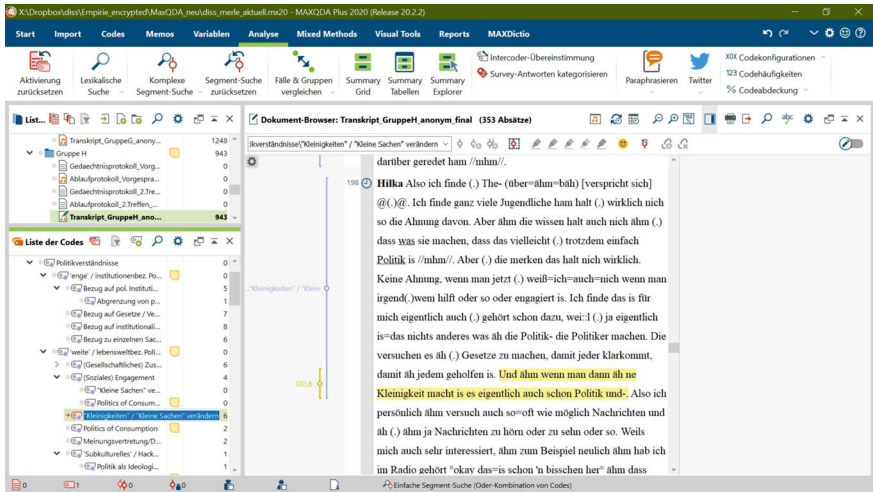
X:\Dropbox\diss\Empirie_encrypted\MaxQDA_neu\diss_merle_aktuell.mx20 - MAXQDA Plus 2020 (Release 20.2.2)

Start Import Codes Memos Variablen Analyse Mixed Methods Visual Tools Reports MAXDictio

Aktivierung zurücksetzen | Lexikalische Suche | Komplexe Segment-Suche | Segment-Suche zurücksetzen | Fälle & Gruppen vergleichen | Summary Grid | Summary Tabellen | Summary Explorer | Intercoder-Übereinstimmung | Survey-Antworten kategorisieren | Paraphrasieren | Twitter | Codekonfigurationen | Codehäufigkeiten | Codeabdeckung

Liste...

Transkript_GruppeG_anony... 1248
Gruppe H 943
Gedaechtnisprotokoll_Vorg... 0
Ablaufprotokoll_Vorgespra... 0
Gedaechtnisprotokoll_2.Tre... 0
Ablaufprotokoll_2.Treffen_... 0
Transkript_GruppeH_ano... 943

Liste der Codes

Politikverständnisse 0
'enge' / institutionenbez. Po... 0
Bezug auf pol. Instituti... 5
Abgrenzung von p... 1
Bezug auf Gesetze / Ve... 7
Bezug auf institutionali... 8
Bezug zu einzelnen Sac... 6
'weite' / lebensweltbez. Poli... 0
(Gesellschaftliches) Zus... 6
(Soziales) Engagement 4
"Kleine Sachen" ve... 0
Politics of Consum... 0
"Kleinigkeiten" / "Kleine Sachen" verändern 6
Politics of Consumption 2
Meinungsvertretung/D... 2
'Subkulturelles' / Hack... 0
Politik als Ideologi... 1

Dokument-Browser: Transkript_GruppeH_anonym_final (353 Absätze)

:kverständnisse\"Kleinigkeiten" / "Kleine Sachen" verändern

"Kleinigkeiten" / "Klein-

GELB

darüber geredet ham //mhm//.

198 Hilka Also ich finde (.) The- (über=ähm=bäh) [verspricht sich] @(.)@. Ich finde ganz viele Jugendliche ham halt (.) wirklich nich so die Ahnung davon. Aber ähm die wissen halt auch nich ähm (.) dass was sie machen, dass das vielleicht (.) trotzdem einfach Politik is //mhm//. Aber (.) die merken das halt nich wirklich. Keine Ahnung, wenn man jetzt (.) weiß=ich=auch=nich wenn man irgend(.)wem hilft oder so oder engagiert is. Ich finde das is für mich eigentlich auch (.) gehört schon dazu, wei::l (.) ja eigentlich is=das nichts anderes was äh die Politik- die Politiker machen. Die versuchen es äh (.) Gesetze zu machen, damit jeder klarkommt, damit äh jedem geholfen is. Und ähm wenn man dann äh ne Kleinigkeit macht is es eigentlich auch schon Politik und-. Also ich persönlich ähm versuch auch so=oft wie möglich Nachrichten und äh (.) ähm ja Nachrichten zu hörn oder zu sehn oder so. Weils mich auch sehr interessiert, ähm zum Beispiel neulich ähm hab ich im Radio gehört "okay das=is schon 'n bisschen her" ähm dass

0 1 0 0

Einfache Segment-Suche (Oder-Kombination von Codes)